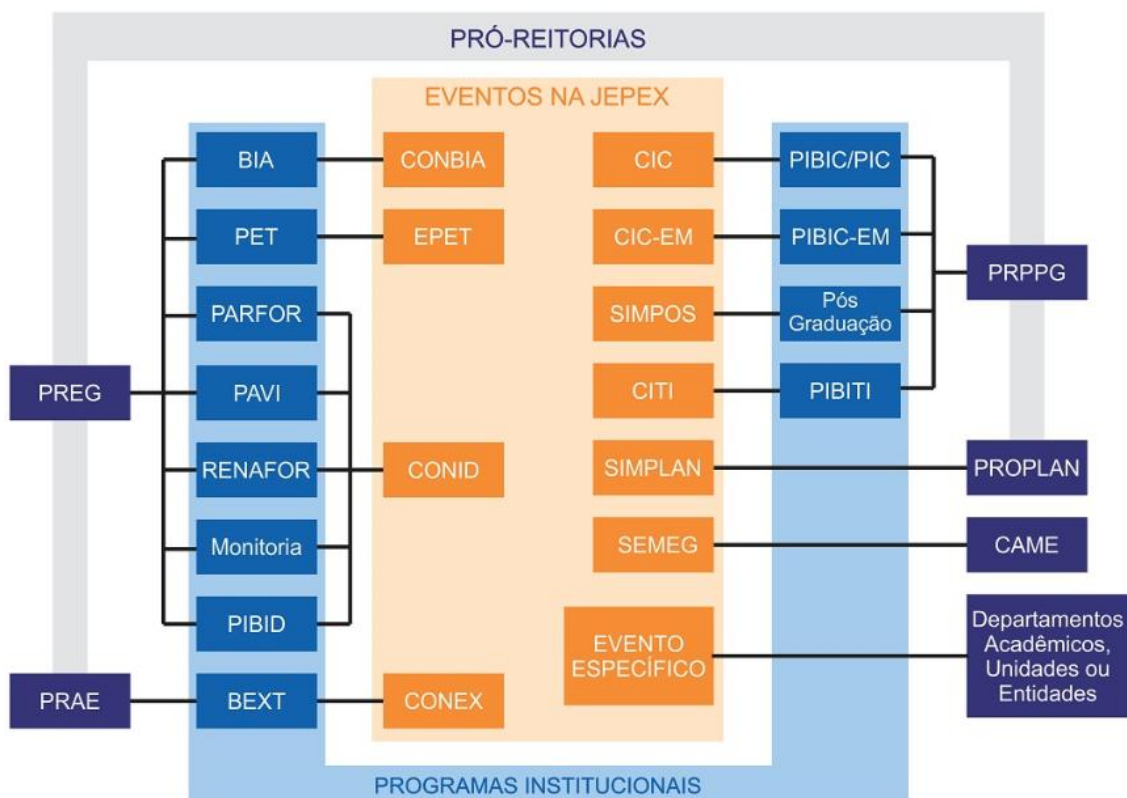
PRÓ-REITORIAS

EVENTOS NA JEPEX

BIA
PET
PARFOR
PAVI
RENAFOR
Monitoria
PIBID
BEXT

PREG
PRAE

CONBIA
EPET
CONID
CONEX

CIC
CIC-EM
SIMPOS
CITI
SIMPLAN
SEMEG
EVENTO ESPECÍFICO

PIBIC/PIC
PIBIC-EM
Pós Graduação
PIBITI

PRPPG
PROPLAN
CAME
Departamentos Acadêmicos, Unidades ou Entidades

PROGRAMAS INSTITUCIONAIS